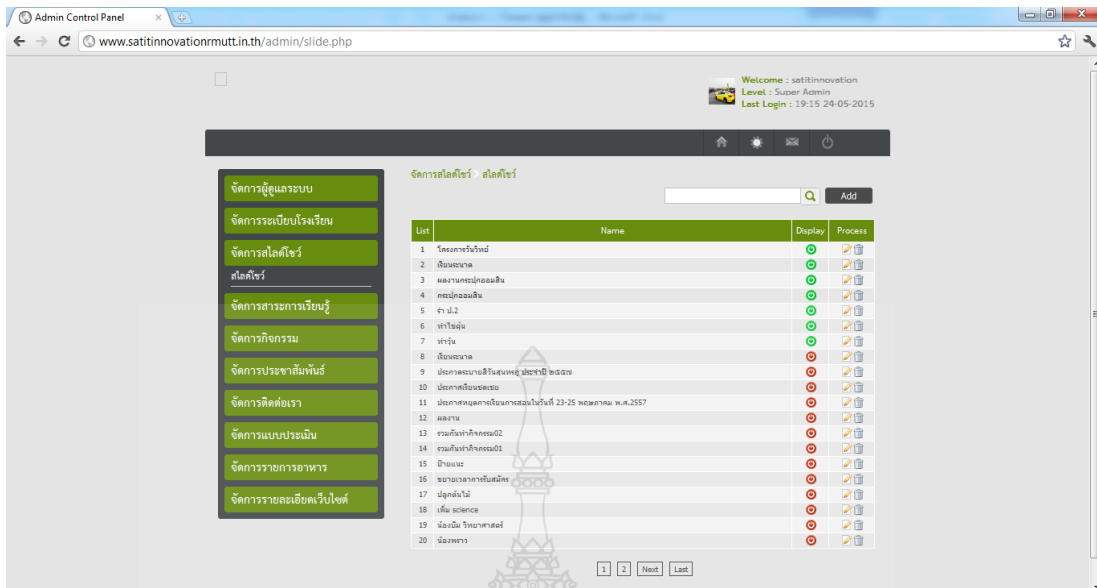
Admin Control Panel

www.satitinnovationrmutt.in.th/admin/slide.php

Welcome : satitinnovation
Level : Super Admin
Last Login : 19:15 24-05-2015

จัดการผู้ดูแลระบบ
จัดการระเบียบโรงเรียน
จัดการสไลด์โชว์
สไลด์โชว์
จัดการสาระการเรียนรู้
จัดการกิจกรรม
จัดการประชาสัมพันธ์
จัดการติดต่อเรา
จัดการแบบประเมิน
จัดการรายการอาหาร
จัดการรายละเอียดเว็บไซต์

จัดการสไลด์โชว์ > สไลด์โชว์

Add

| List | Name | Display | Process |
|---|---|---|---|
| 1 | โครงการวันวิทย์ | | |
| 2 | เขียนขนาด | | |
| 3 | ผลงานกระปุกออมสิน | | |
| 4 | กระปุกออมสิน | | |
| 5 | รำ ป.2 | | |
| 6 | ทำไข่ฝุ่น | | |
| 7 | ทำวุ้น | | |
| 8 | เขียนขนาด | | |
| 9 | ประกาศกระบายสีวันสุนทรภู่ ประจำปี ๒๕๕๗ | | |
| 10 | ประกาศเรียนซ่อมเสริม | | |
| 11 | ประกาศหยุดการเรียนการสอนในวันที่ 23-25 พฤษภาคม พ.ศ.2557 | | |
| 12 | ผลงาน | | |
| 13 | รวมภาพกิจกรรม02 | | |
| 14 | รวมภาพกิจกรรม01 | | |
| 15 | ป้ายแนะ | | |
| 16 | ขยายเวลาการรับสมัคร | | |
| 17 | ปลูกต้นไม้ | | |
| 18 | เพิ่ม science | | |
| 19 | น้องมีม วิทยาศาสตร์ | | |
| 20 | น้องพราว | | |

1 2 Next Last